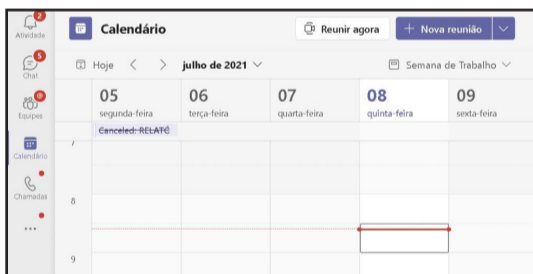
2
Atividade
5
Chat
9
Equipes
Calendário
Chamadas
•••

Calendário
Reunir agora
+ Nova reunião

Hoje < > julho de 2021
Semana de Trabalho

05
segunda-feira
06
terça-feira
07
quarta-feira
08
quinta-feira
09
sexta-feira

Canceled: RELATÓ

7
8
9